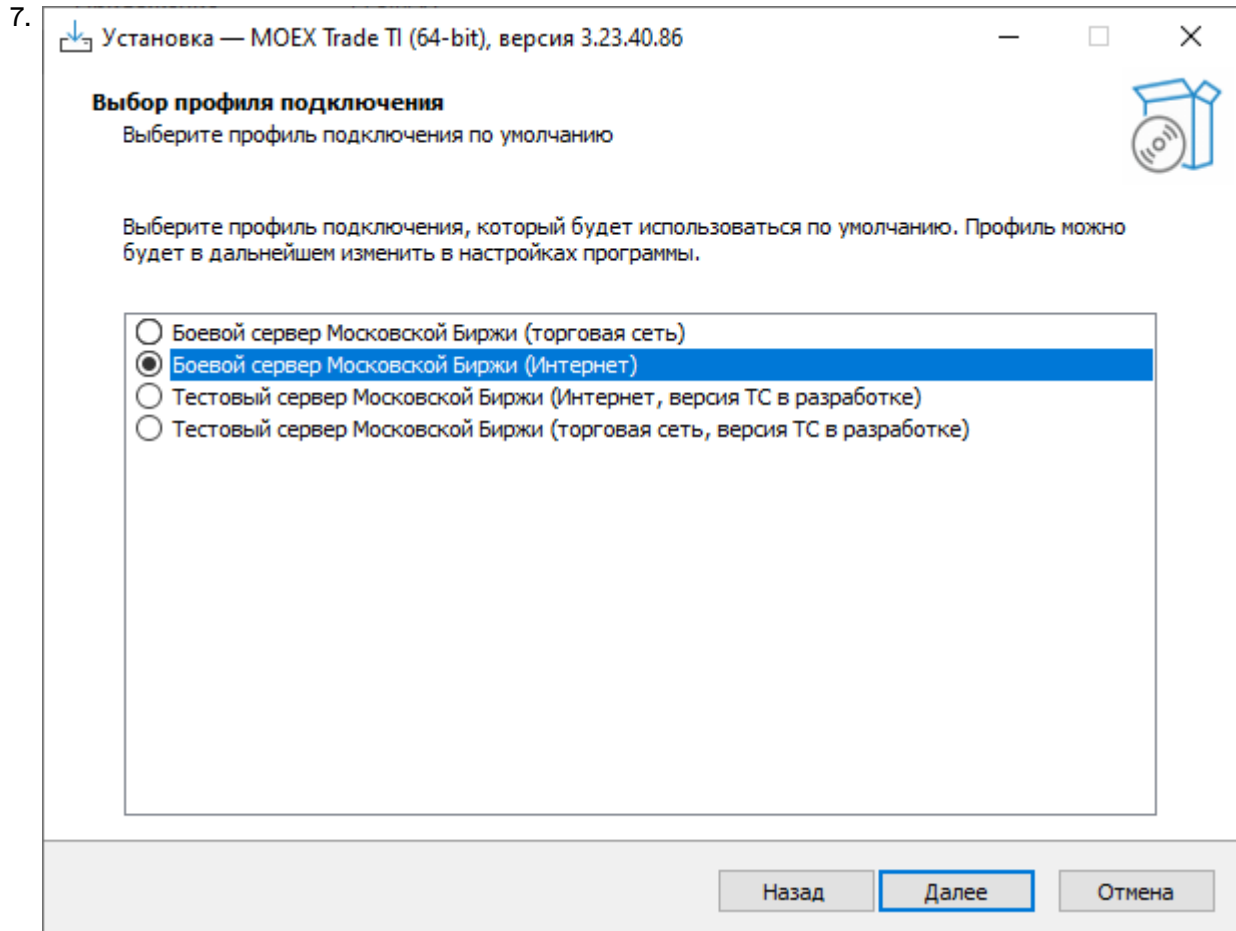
7.

Установка — MOEX Trade TI (64-bit), версия 3.23.40.86

Выбор профиля подключения
Выберите профиль подключения по умолчанию

Выберите профиль подключения, который будет использоваться по умолчанию. Профиль можно будет в дальнейшем изменить в настройках программы.

Боевой сервер Московской Биржи (торговая сеть)
Боевой сервер Московской Биржи (Интернет)
Тестовый сервер Московской Биржи (Интернет, версия ТС в разработке)
Тестовый сервер Московской Биржи (торговая сеть, версия ТС в разработке)

Назад
Далее
Отмена